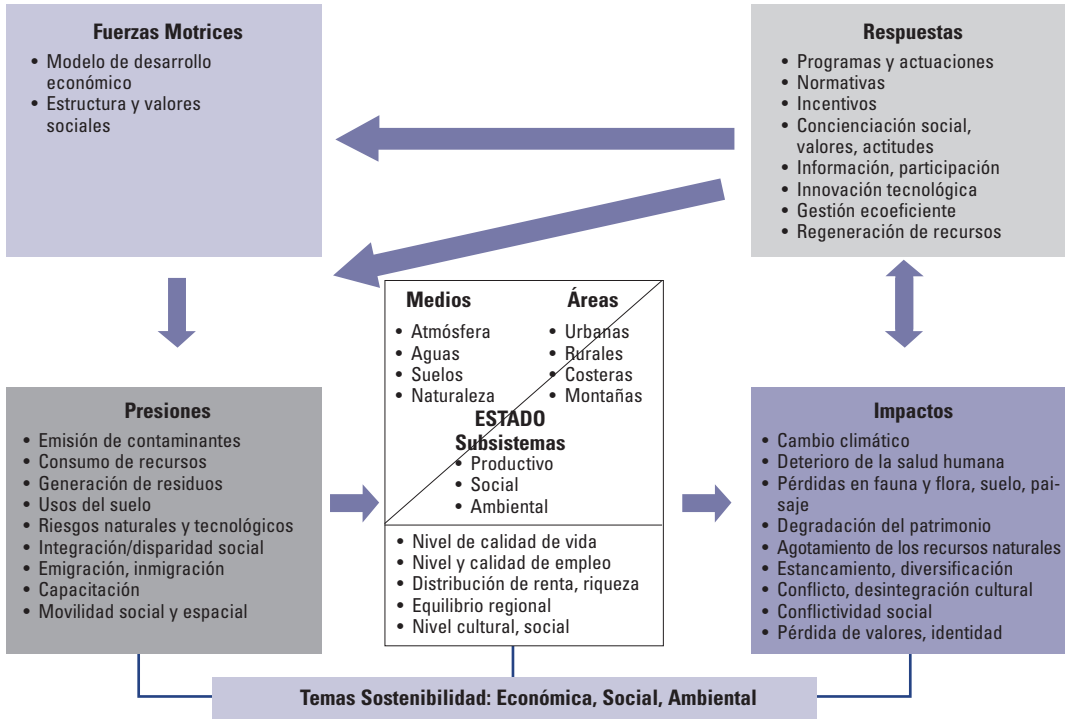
**Fuerzas Motrices**
- Modelo de desarrollo económico
- Estructura y valores sociales

**Respuestas**
- Programas y actuaciones
- Normativas
- Incentivos
- Concienciación social, valores, actitudes
- Información, participación
- Innovación tecnológica
- Gestión ecoeficiente
- Regeneración de recursos

**Medios**
- Atmósfera
- Aguas
- Suelos
- Naturaleza

**Áreas**
- Urbanas
- Rurales
- Costeras
- Montañas

**ESTADO**

**Subsistemas**
- Productivo
- Social
- Ambiental

- Nivel de calidad de vida
- Nivel y calidad de empleo
- Distribución de renta, riqueza
- Equilibrio regional
- Nivel cultural, social

**Presiones**
- Emisión de contaminantes
- Consumo de recursos
- Generación de residuos
- Usos del suelo
- Riesgos naturales y tecnológicos
- Integración/disparidad social
- Emigración, inmigración
- Capacitación
- Movilidad social y espacial

**Impactos**
- Cambio climático
- Deterioro de la salud humana
- Pérdidas en fauna y flora, suelo, paisaje
- Degradación del patrimonio
- Agotamiento de los recursos naturales
- Estancamiento, diversificación
- Conflicto, desintegración cultural
- Conflictividad social
- Pérdida de valores, identidad

**Temas Sostenibilidad: Económica, Social, Ambiental**